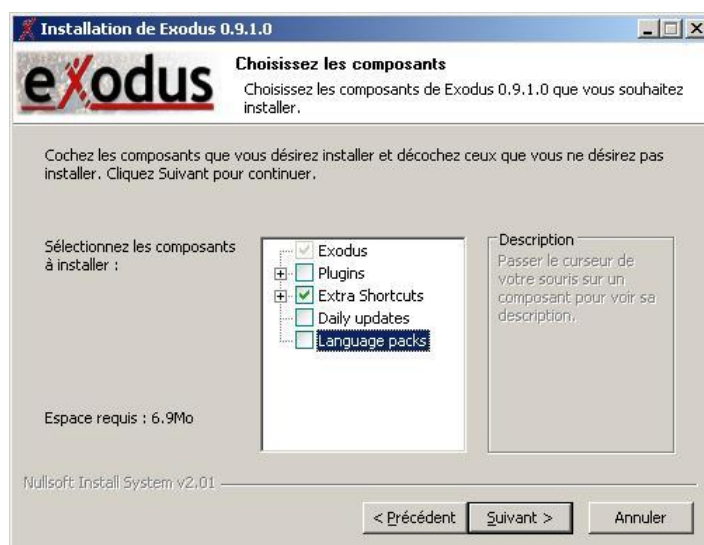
Installation de Exodus 0.9.1.0

exodus

Choisissez les composants

Choisissez les composants de Exodus 0.9.1.0 que vous souhaitez installer.

Cochez les composants que vous désirez installer et décochez ceux que vous ne désirez pas installer. Cliquez Suivant pour continuer.

Sélectionnez les composants à installer :

Exodus
Plugins
Extra Shortcuts
Daily updates
Language packs

Description
Passer le curseur de votre souris sur un composant pour voir sa description.

Espace requis : 6.9Mo

Nullsoft Install System v2.01

< Précédent | Suivant > | Annuler